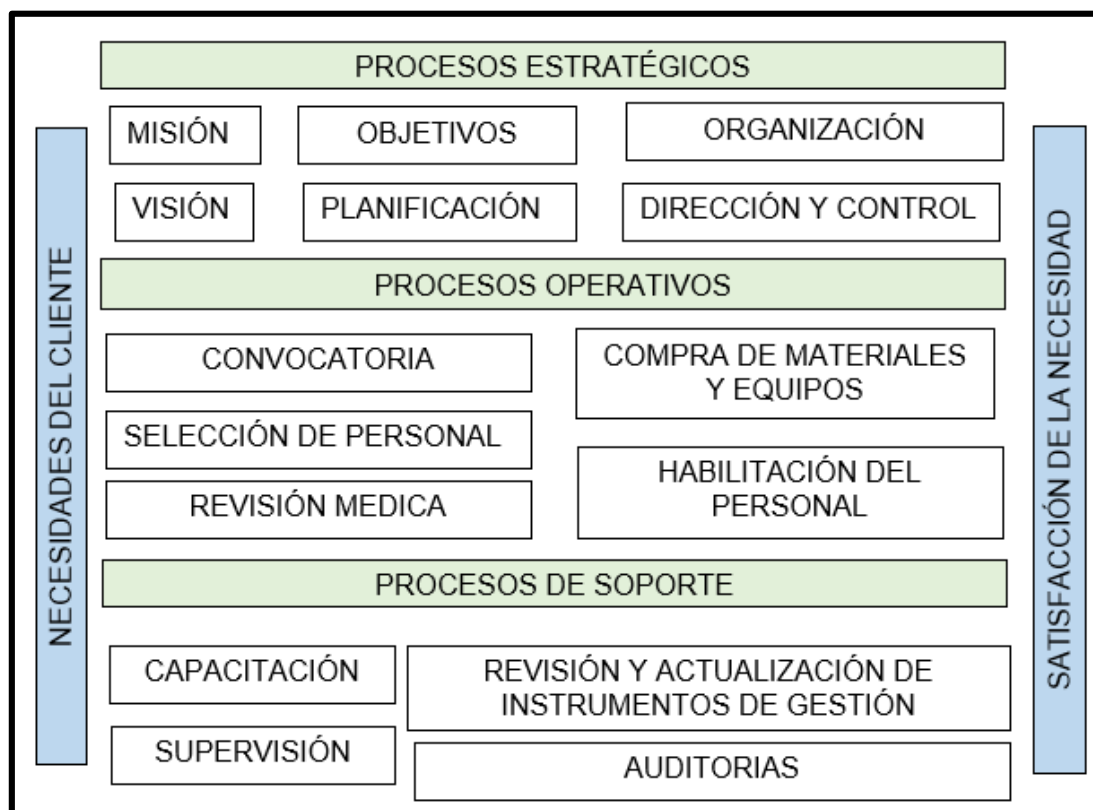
PROCESOS ESTRATÉGICOS

NECESIDADES DEL CLIENTE

MISIÓN

OBJETIVOS

ORGANIZACIÓN

VISIÓN

PLANIFICACIÓN

DIRECCIÓN Y CONTROL

PROCESOS OPERATIVOS

CONVOCATORIA

SELECCIÓN DE PERSONAL

REVISIÓN MEDICA

COMPRA DE MATERIALES Y EQUIPOS

HABILITACIÓN DEL PERSONAL

PROCESOS DE SOPORTE

CAPACITACIÓN

SUPERVISIÓN

REVISIÓN Y ACTUALIZACIÓN DE INSTRUMENTOS DE GESTIÓN

AUDITORIAS

SATISFACCIÓN DE LA NECESIDAD